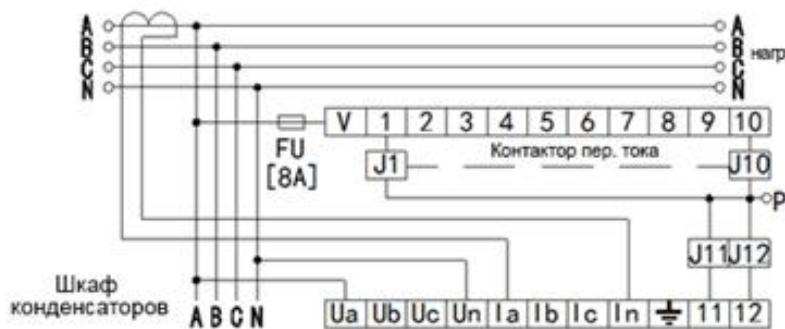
A
B
C
N

A
B нагр
C
N

FU
[8A]

| V | 1 | 2 | 3 | 4 | 5 | 6 | 7 | 8 | 9 | 10 |
|---|---|---|---|---|---|---|---|---|---|---|

J1
Контактор пер. тока
J10

P

J11 J12

Шкаф конденсаторов
A B C N

| Ua | Ub | Uc | Un | Ia | Ib | Ic | In | ⏚ | 11 | 12 |
|---|---|---|---|---|---|---|---|---|---|---|